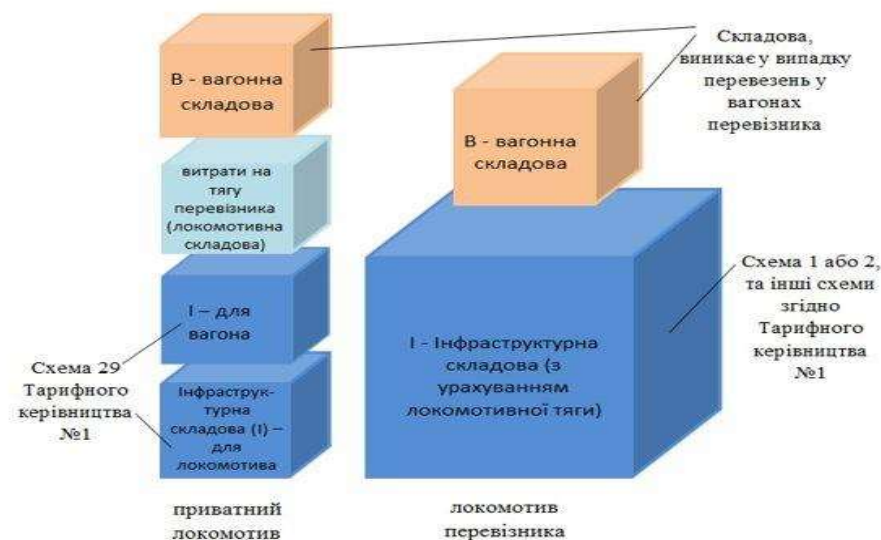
В - вагонна складова

витрати на тягу перевізника (локомотивна складова)

I – для вагона

Інфраструк-турна складова (I) – для локомотива

Схема 29 Тарифного керівництва №1

приватний локомотив

Складова, виникає у випадку перевезень у вагонах перевізника

В - вагонна складова

I - Інфраструктурна складова (з урахуванням локомотивної тяги)

Схема 1 або 2, та інші схеми згідно Тарифного керівництва №1

локомотив перевізника